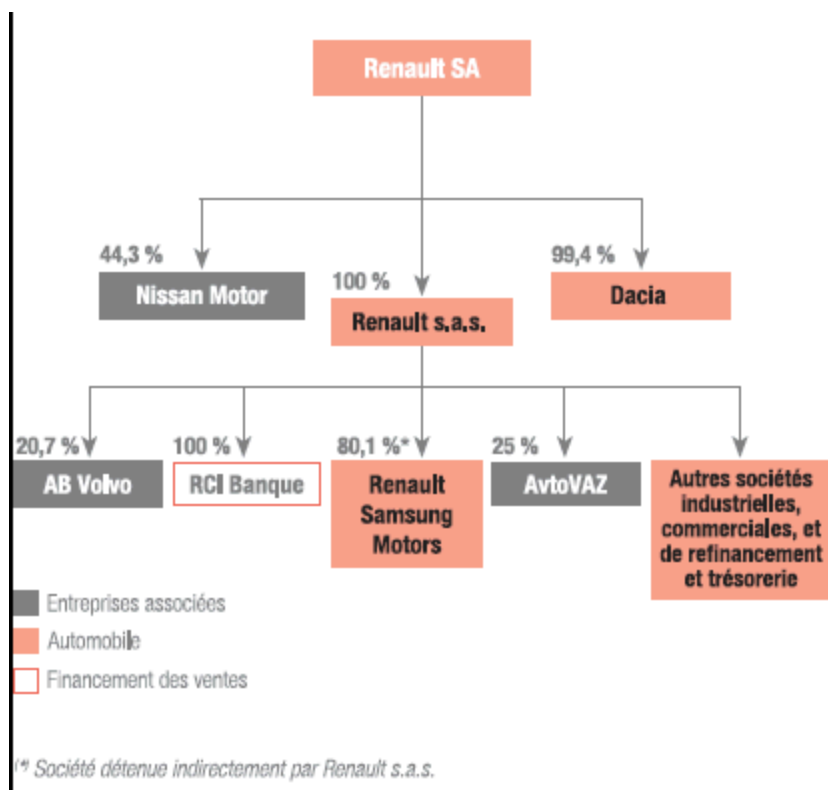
Renault SA

44,3 %
Nissan Motor

100 %
Renault s.a.s.

99,4 %
Dacia

20,7 %
AB Volvo

100 %
RCI Banque

80,1 %*
Renault Samsung Motors

25 %
AvtoVAZ

Autres sociétés industrielles, commerciales, et de refinancement et trésorerie

Entreprises associées
Automobile
Financement des ventes

(*) Société détenue indirectement par Renault s.a.s.